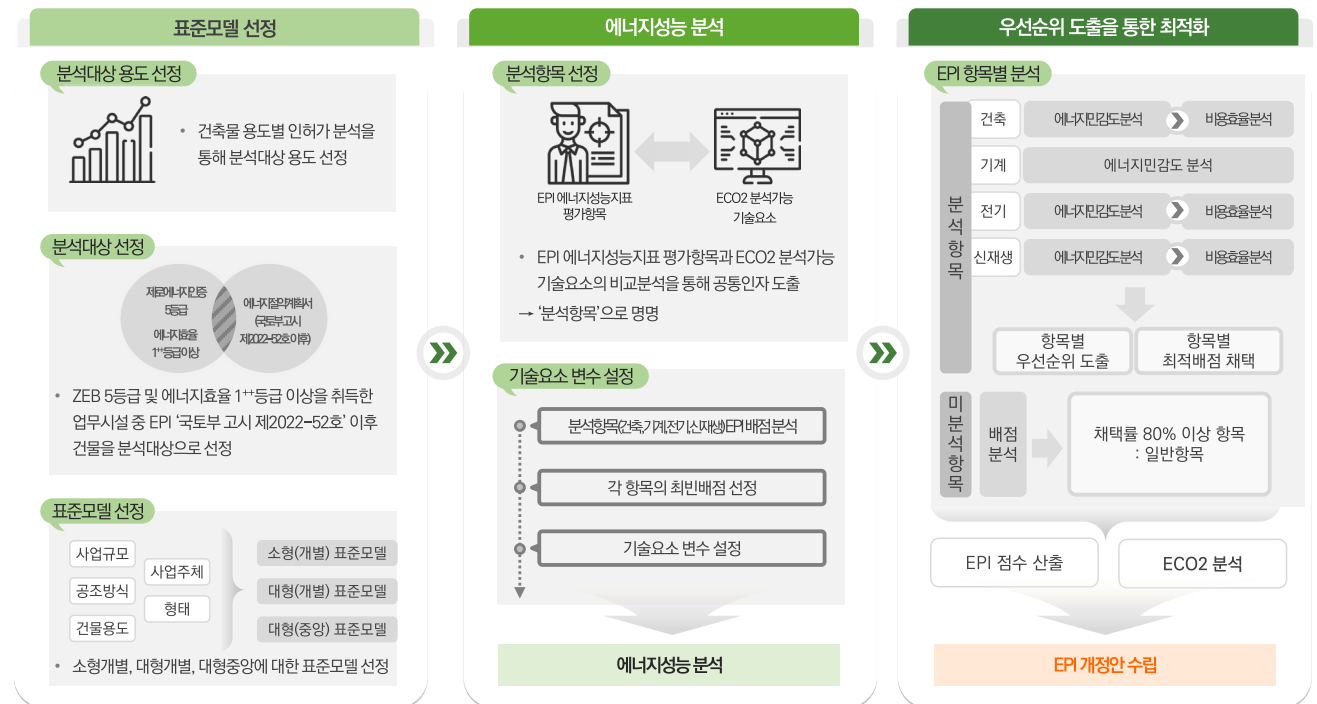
표준모델 선정

분석대상 용도 선정

• 건축물 용도별 인허가 분석을 통해 분석대상 용도 선정

분석대상 선정

제로에너지건축물 5등급

에너지효율 1++등급이상

에너지절약계획서 (국토부고시 제2022-52호 이후)

• ZEB 5등급 및 에너지효율 1++등급 이상을 취득한 업무시설 중 EPI '국토부 고시 제2022-52호' 이후 건물을 분석대상으로 선정

표준모델 선정

사업규모

사업주체

공조방식

형태

건물용도

소형(개별) 표준모델

대형(개별) 표준모델

대형(중앙) 표준모델

• 소형개별, 대형개별, 대형중앙에 대한 표준모델 선정

에너지성능 분석

분석항목 선정

EPI 에너지성능지표 평가항목

ECO2 분석가능 기술요소

• EPI 에너지성능지표 평가항목과 ECO2 분석가능 기술요소의 비교분석을 통해 공통인자 도출

→ '분석항목'으로 명명

기술요소 변수 설정

분석항목(건축,기계,전기,신재생)EPI 배점분석

각 항목의 최빈배점 선정

기술요소 변수 설정

에너지성능 분석

우선순위 도출을 통한 최적화

EPI 항목별 분석

분석항목

건축

에너지민감도분석

비용효율분석

기계

에너지민감도 분석

전기

에너지민감도분석

비용효율분석

신재생

에너지민감도분석

비용효율분석

항목별 우선순위 도출

항목별 최적배점 채택

미분석항목

배점분석

채택률 80% 이상 항목 : 일반항목

EPI 점수 산출

ECO2 분석

EPI 개정안 수립